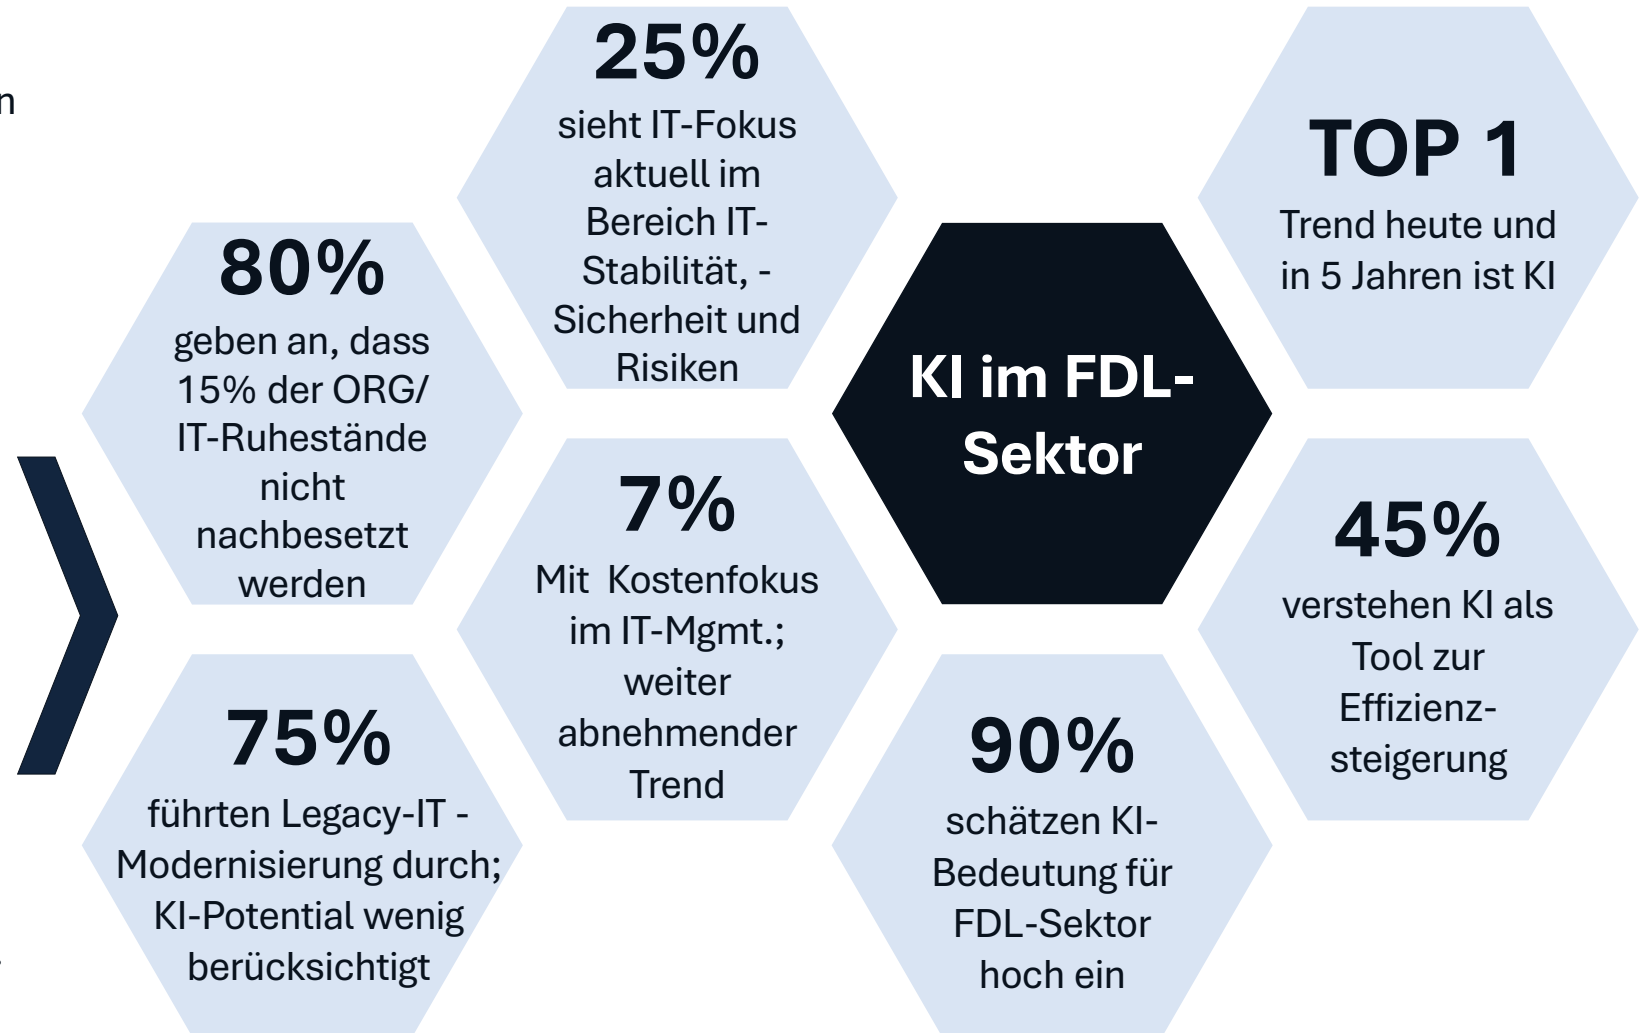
n

25%
sieht IT-Fokus aktuell im Bereich IT-Stabilität, -Sicherheit und Risiken

TOP 1
Trend heute und in 5 Jahren ist KI

80%
geben an, dass 15% der ORG/ IT-Ruhestände nicht nachbesetzt werden

KI im FDL-Sektor

7%
Mit Kostenfokus im IT-Mgmt.; weiter abnehmender Trend

45%
verstehen KI als Tool zur Effizienz-steigerung

75%
führten Legacy-IT - Modernisierung durch; KI-Potential wenig berücksichtigt

90%
schätzen KI-Bedeutung für FDL-Sektor hoch ein